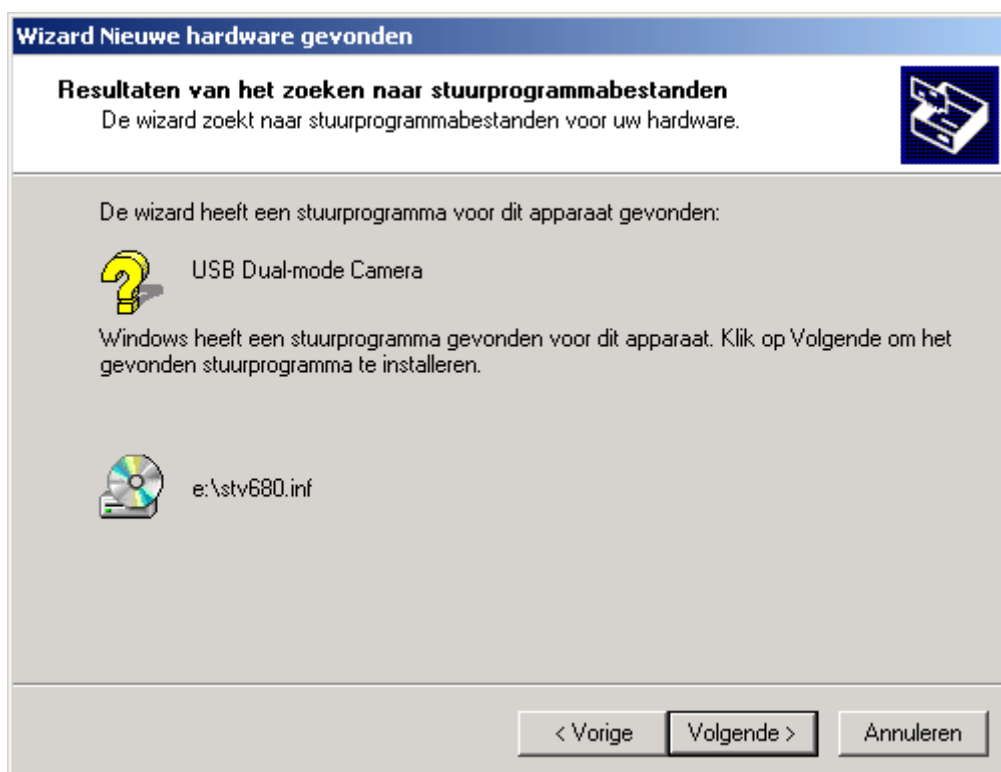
Wizard Nieuwe hardware gevonden

Resultaten van het zoeken naar stuurprogrammabestanden
De wizard zoekt naar stuurprogrammabestanden voor uw hardware.

De wizard heeft een stuurprogramma voor dit apparaat gevonden:

USB Dual-mode Camera

Windows heeft een stuurprogramma gevonden voor dit apparaat. Klik op Volgende om het gevonden stuurprogramma te installeren.

e:\stv680.inf

< Vorige
Volgende >
Annuleren